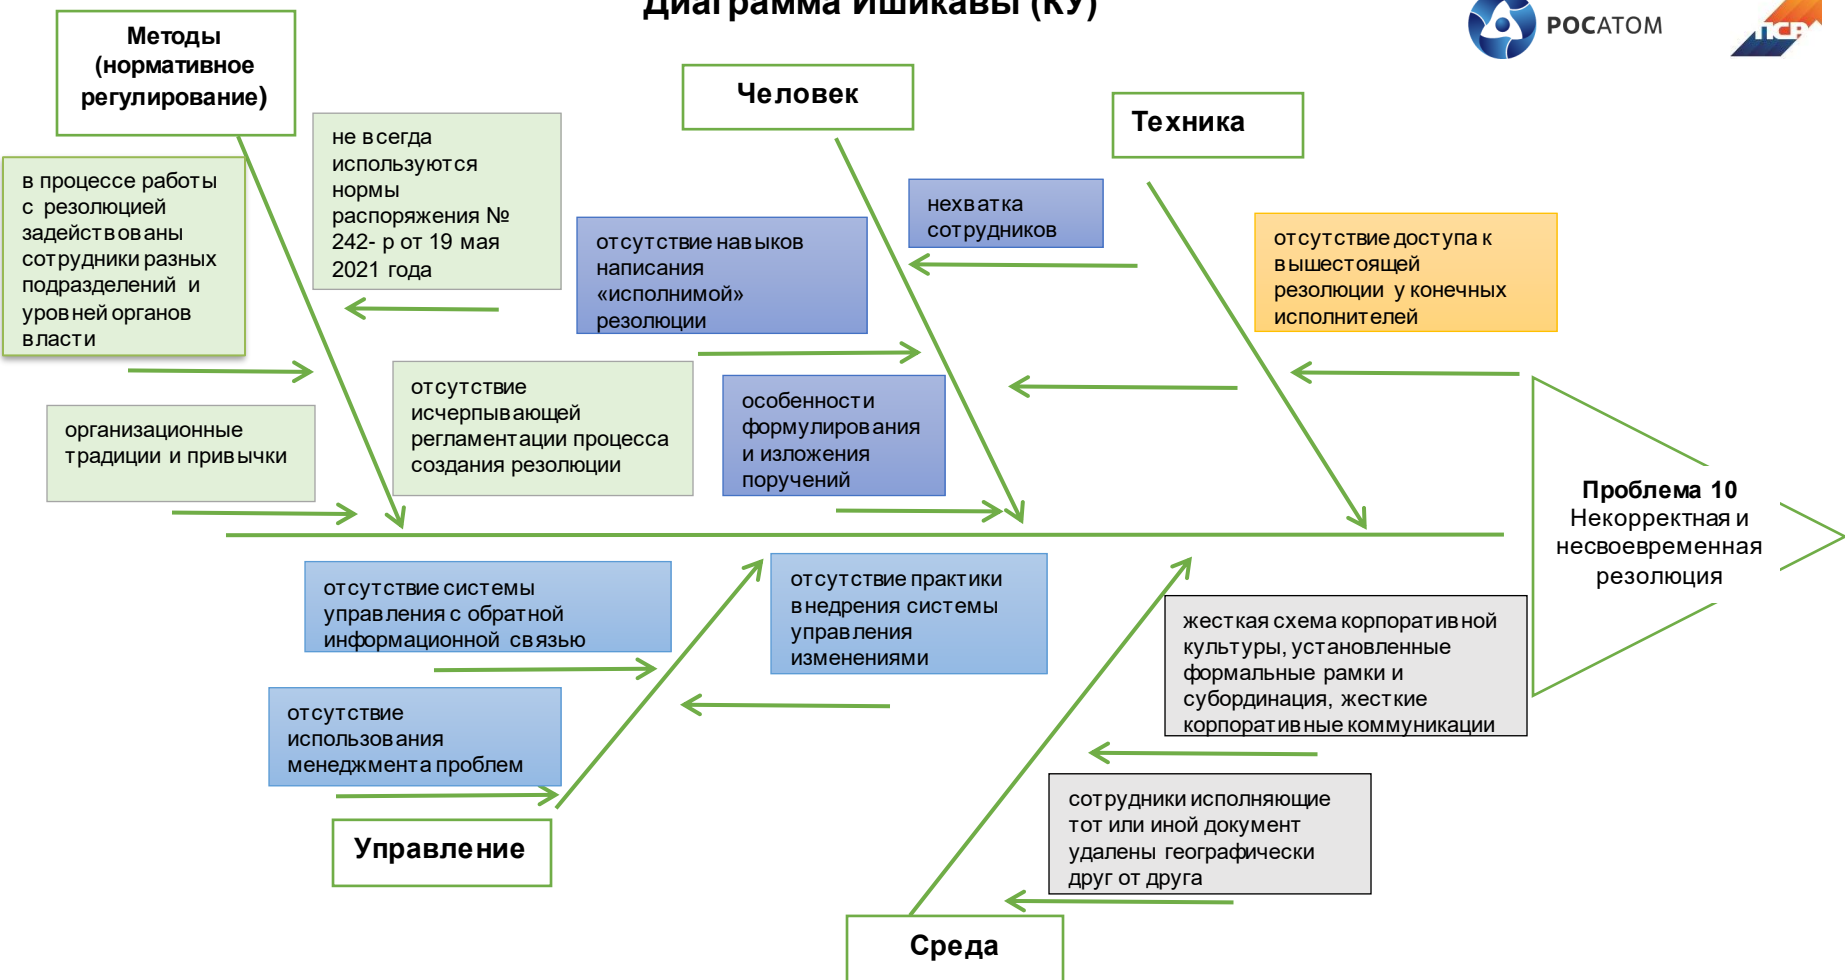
Диаграмма Ишикавы (КУ)

РОСАТОМ

Методы (нормативное регулирование)

Человек

Техника

не всегда используются нормы распоряжения № 242- р от 19 мая 2021 года

в процессе работы с резолюцией задействованы сотрудники разных подразделений и уровней органов власти

отсутствие навыков написания «исполнимой» резолюции

нехватка сотрудников

отсутствие доступа к вышестоящей резолюции у конечных исполнителей

организационные традиции и привычки

отсутствие исчерпывающей регламентации процесса создания резолюции

особенности формулирования и изложения поручений

Проблема 10
Некорректная и несвоевременная резолюция

отсутствие системы управления с обратной информационной связью

отсутствие практики внедрения системы управления изменениями

жесткая схема корпоративной культуры, установленные формальные рамки и субординация, жесткие корпоративные коммуникации

отсутствие использования менеджмента проблем

сотрудники исполняющие тот или иной документ удалены географически друг от друга

Управление

Среда